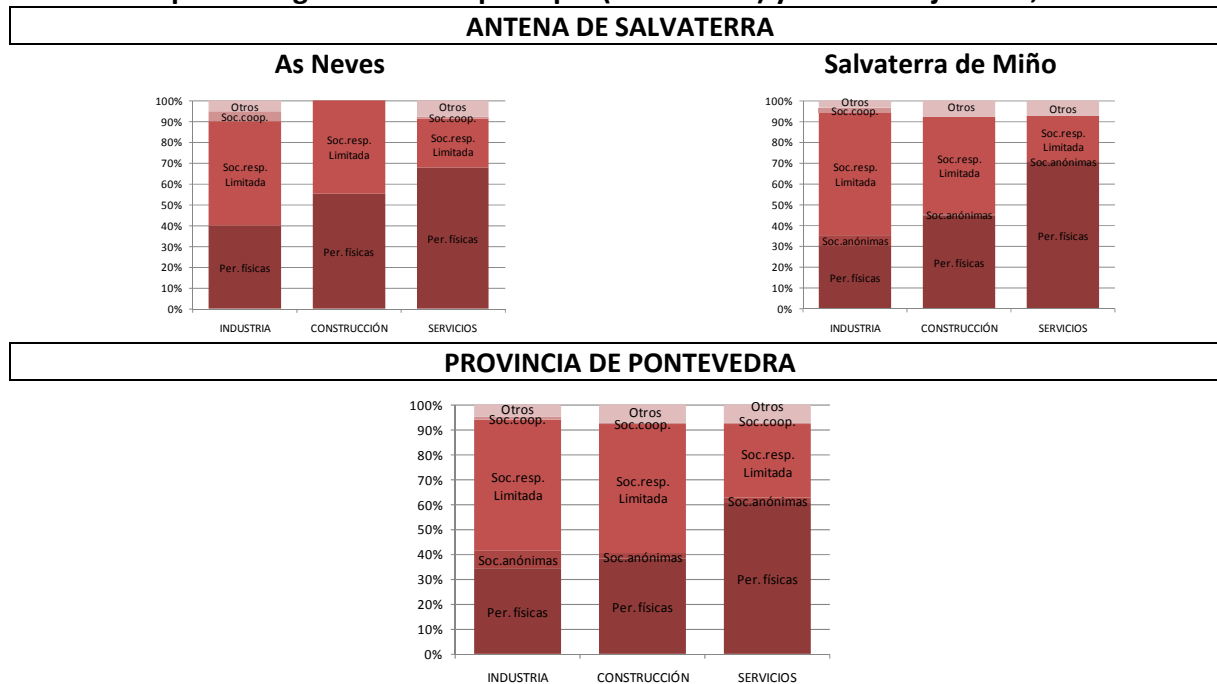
ANTENA DE SALVATERRA

As Neves

100%
90%
80%
70%
60%
50%
40%
30%
20%
10%
0%

Otros
Soc.coop.
Soc.resp. Limitada
Per. físicas
Soc.resp. Limitada
Per. físicas
Otros
Soc.coop.
Soc.resp. Limitada
Per. físicas

INDUSTRIA CONSTRUCCIÓN SERVICIOS

Salvaterra de Miño

100%
90%
80%
70%
60%
50%
40%
30%
20%
10%
0%

Otros
Soc.coop.
Soc.resp. Limitada
Soc.anónimas
Per. físicas
Otros
Soc.resp. Limitada
Soc.anónimas
Per. físicas
Otros
Soc.resp. Limitada
Soc.anónimas
Per. físicas

INDUSTRIA CONSTRUCCIÓN SERVICIOS

PROVINCIA DE PONTEVEDRA

100%
90%
80%
70%
60%
50%
40%
30%
20%
10%
0%

Otros
Soc.coop.
Soc.resp. Limitada
Soc.anónimas
Per. físicas
Otros
Soc.coop.
Soc.resp. Limitada
Soc.anónimas
Per. físicas
Otros
Soc.coop.
Soc.resp. Limitada
Soc.anónimas
Per. físicas

INDUSTRIA CONSTRUCCIÓN SERVICIOS